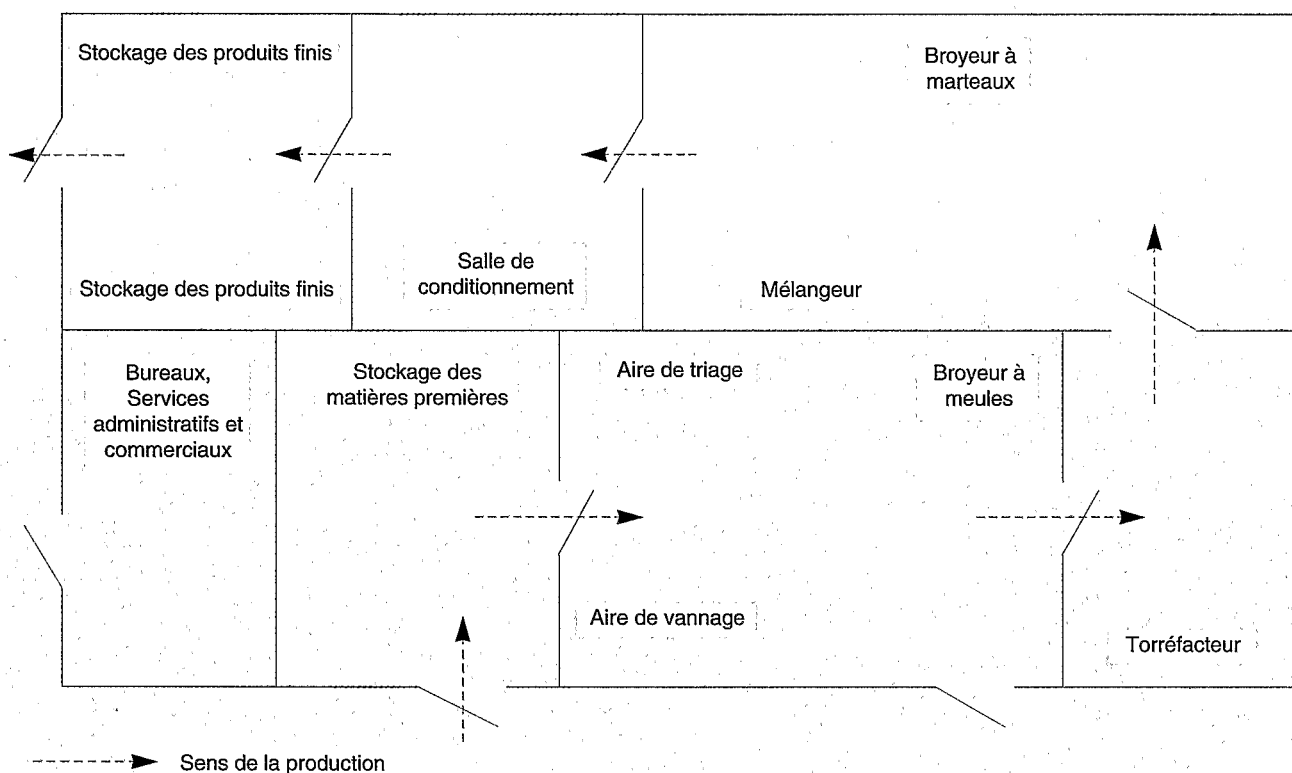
Stockage des produits finis

Broyeur à marteaux

Stockage des produits finis

Salle de conditionnement

Mélangeur

Bureaux, Services administratifs et commerciaux

Stockage des matières premières

Aire de triage

Broyeur à meules

Aire de vannage

Torréfacteur

Sens de la production